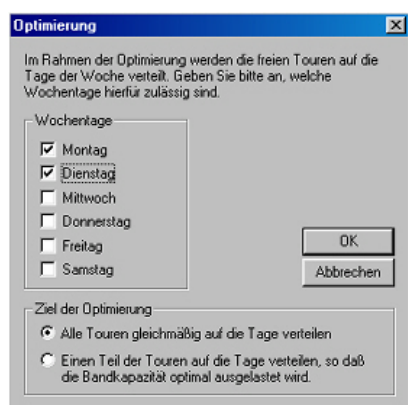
Optimierung

Im Rahmen der Optimierung werden die freien Touren auf die Tage der Woche verteilt. Geben Sie bitte an, welche Wochentage hierfür zulässig sind.

Wochentage

Montag
Dienstag
Mittwoch
Donnerstag
Freitag
Samstag

OK

Abbrechen

Ziel der Optimierung

Alle Touren gleichmäßig auf die Tage verteilen

Einen Teil der Touren auf die Tage verteilen, so daß die Bandkapazität optimal ausgelastet wird.